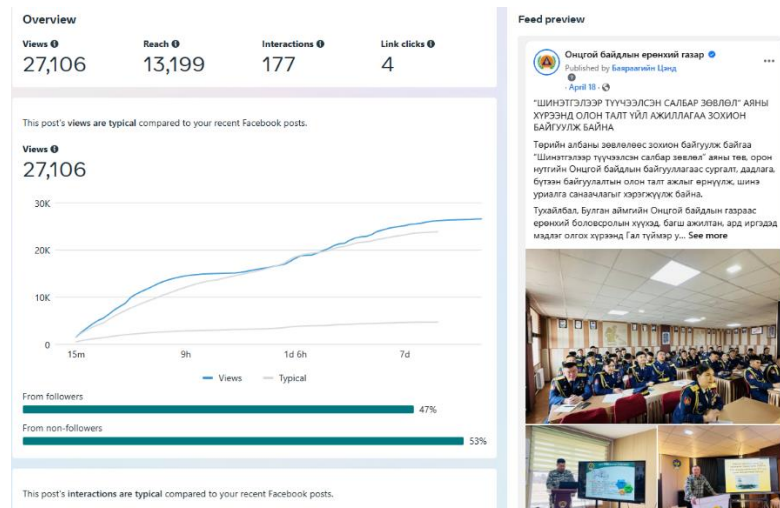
Overview

| Views | Reach | Interactions | Link clicks |
|---|---|---|---|
| 27,106 | 13,199 | 177 | 4 |

This post's views are typical compared to your recent Facebook posts.

Views
27,106

30K
20K
10K
0
15m
9h
1d 6h
7d

Views
Typical

From followers
47%
From non-followers
53%

This post's interactions are typical compared to your recent Facebook posts.

Feed preview

Онцгой байдлын ерөнхий газар
Published by Баярваагийн Цэнд
· April 18 ·

"ШИНЭТГЭЛЭЭР ТҮҮЧЭЭЛСЭН САЛБАР ЗӨВЛӨЛ" АЯНЫ ХҮРЭЭНД ОЛОН ТАЛТ ҮЙЛ АЖИЛЛАГАА ЗОХИОН БАЙГУУЛЖ БАЙНА

Төрийн албаны зөвлөлөөс зохион байгуулж байгаа "Шинэтгэлээр түүчээлсэн салбар зөвлөл" аяны тев, орон нутгийн Онцгой байдлын байгууллагаас сургалт, дадлага, бүтээн байгуулалтын олон талт ажлыг өрнүүлж, шинэ уриалга санаачлагыг хэрэгжүүлж байна.

Тухайлбал, Булган аймгийн Онцгой байдлын газраас ерөнхий боловсролын хүүхэд, багш ажилтан, ард иргэдэд мэдлэг олгох хүрээнд Гал түймэр у... See more